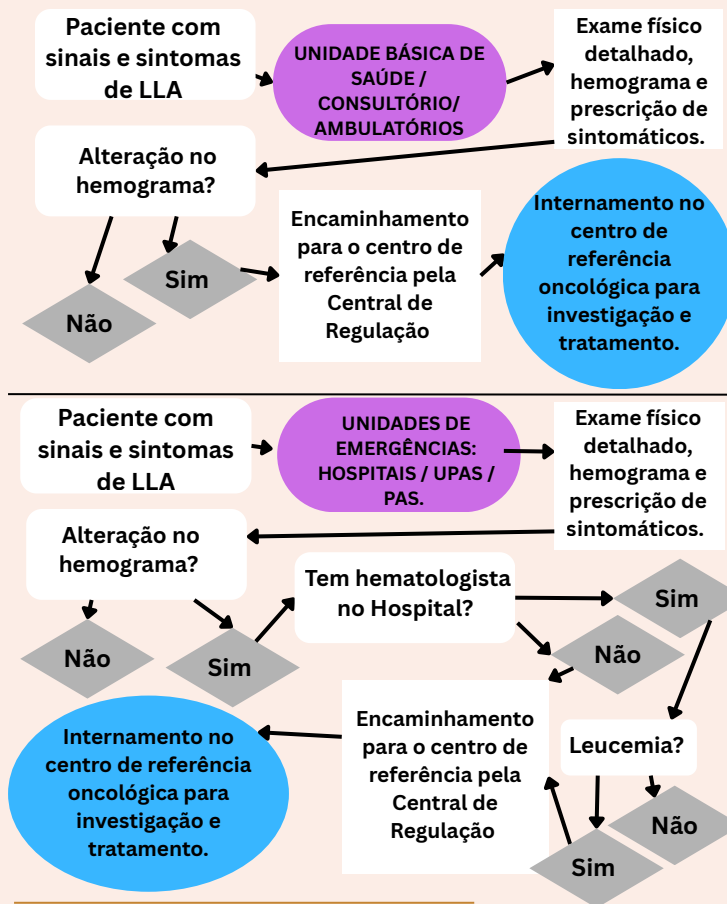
Paciente com sinais e sintomas de LLA

UNIDADE BÁSICA DE SAÚDE / CONSULTÓRIO/ AMBULATÓRIOS

Exame físico detalhado, hemograma e prescrição de sintomáticos.

Alteração no hemograma?

Não

Sim

Encaminhamento para o centro de referência pela Central de Regulação

Internamento no centro de referência oncológica para investigação e tratamento.

Paciente com sinais e sintomas de LLA

UNIDADES DE EMERGÊNCIAS: HOSPITAIS / UPAS / PAS.

Exame físico detalhado, hemograma e prescrição de sintomáticos.

Alteração no hemograma?

Não

Sim

Tem hematologista no Hospital?

Sim

Não

Encaminhamento para o centro de referência pela Central de Regulação

Internamento no centro de referência oncológica para investigação e tratamento.

Leucemia?

Não

Sim